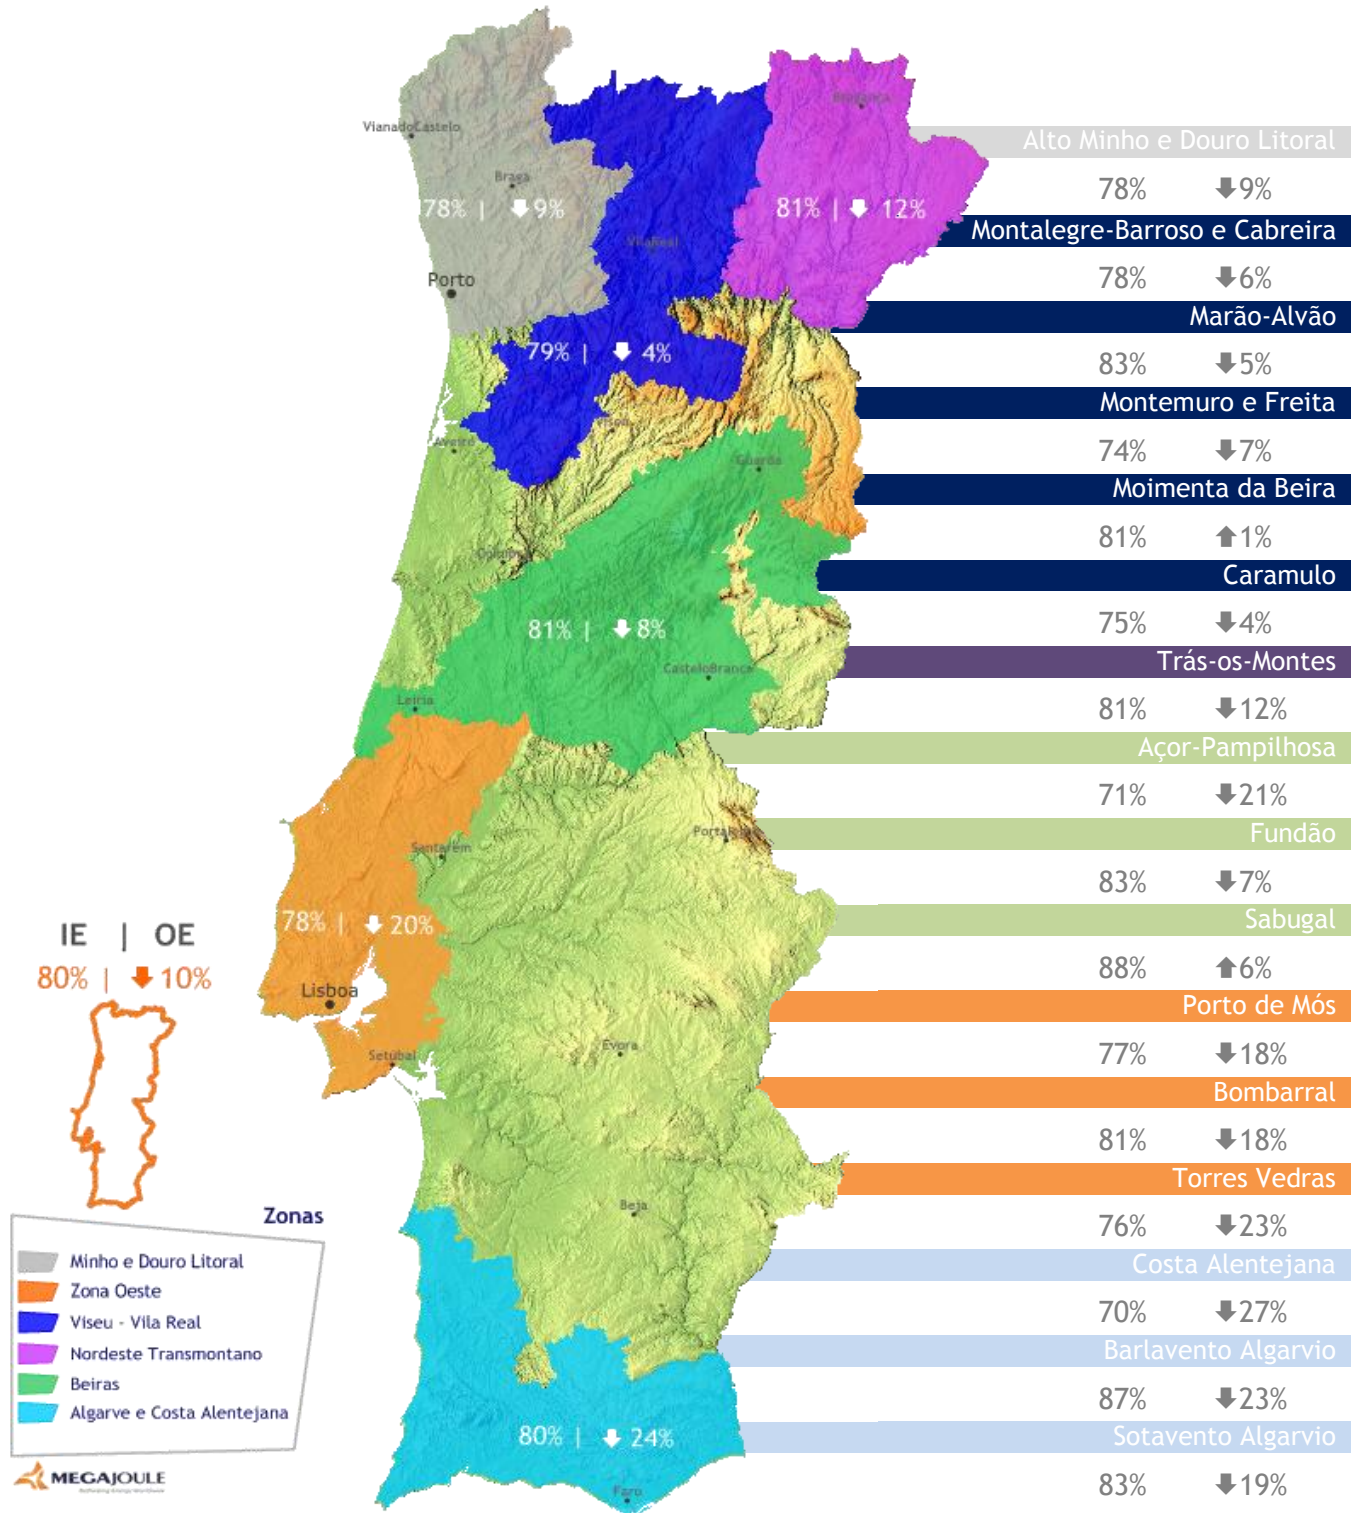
VianadoCastelo
Braga
78% | 9%
Porto
VilaReal
Bragança
81% | 12%
79% | 4%
Aveiro
Viseu
Guarda
Coimbra
81% | 8%
CasteloBranco
Leiria
Santarém
Portalegre
78% | 20%
Lisboa
Setubal
Évora
Beja
80% | 24%
Faro

Alto Minho e Douro Litoral
78% 9%
Montalegre-Barroso e Cabreira
78% 6%
Marão-Alvão
83% 5%
Montemuro e Freita
74% 7%
Moimenta da Beira
81% 1%
Caramulo
75% 4%
Trás-os-Montes
81% 12%
Açor-Pampilhosa
71% 21%
Fundão
83% 7%
Sabugal
88% 6%
Porto de Mós
77% 18%
Bombarral
81% 18%
Torres Vedras
76% 23%
Costa Alentejana
70% 27%
Barlavento Algarvio
87% 23%
Sotavento Algarvio
83% 19%

IE | OE
80% | 10%

Zonas
Minho e Douro Litoral
Zona Oeste
Viseu - Vila Real
Nordeste Transmontano
Beiras
Algarve e Costa Alentejana

MEGAJOULE
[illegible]